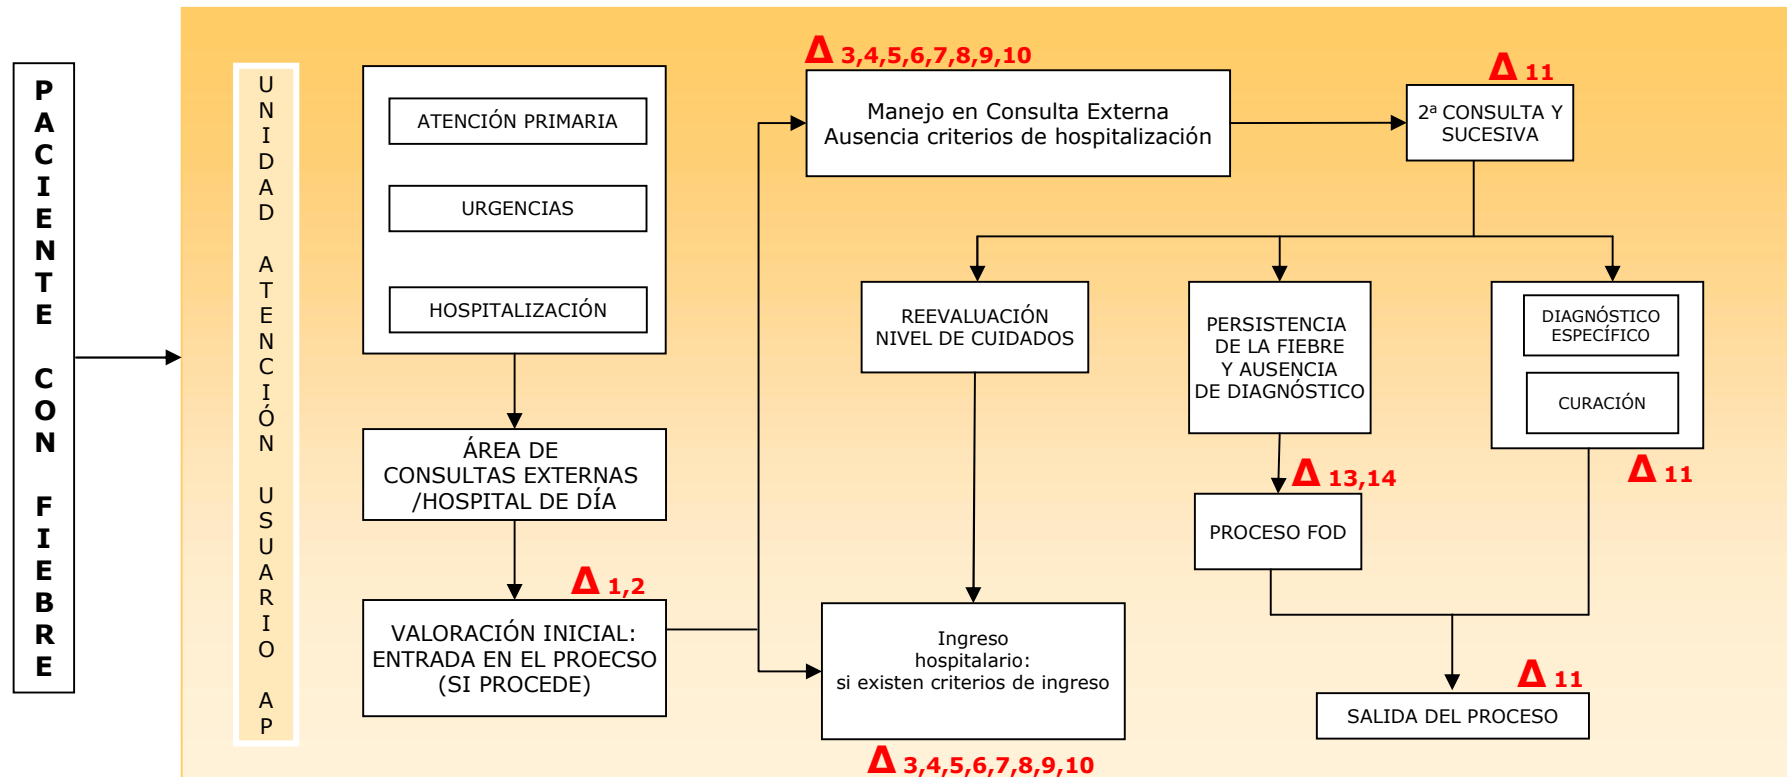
PACIENTE CON FIEBRE

UNIDAD ATENCIÓN USUARIO AP

ATENCIÓN PRIMARIA

URGENCIAS

HOSPITALIZACIÓN

ÁREA DE CONSULTAS EXTERNAS /HOSPITAL DE DÍA

Δ 1,2

VALORACIÓN INICIAL: ENTRADA EN EL PROECSO (SI PROCEDE)

Δ 3,4,5,6,7,8,9,10

Manejo en Consulta Externa
Ausencia criterios de hospitalización

Δ 11

2ª CONSULTA Y SUCESIVA

REEVALUACIÓN NIVEL DE CUIDADOS

PERSISTENCIA DE LA FIEBRE Y AUSENCIA DE DIAGNÓSTICO

DIAGNÓSTICO ESPECÍFICO

CURACIÓN

Δ 11

Δ 13,14

PROCESO FOD

Ingreso hospitalario: si existen criterios de ingreso

Δ 3,4,5,6,7,8,9,10

Δ 11

SALIDA DEL PROCESO